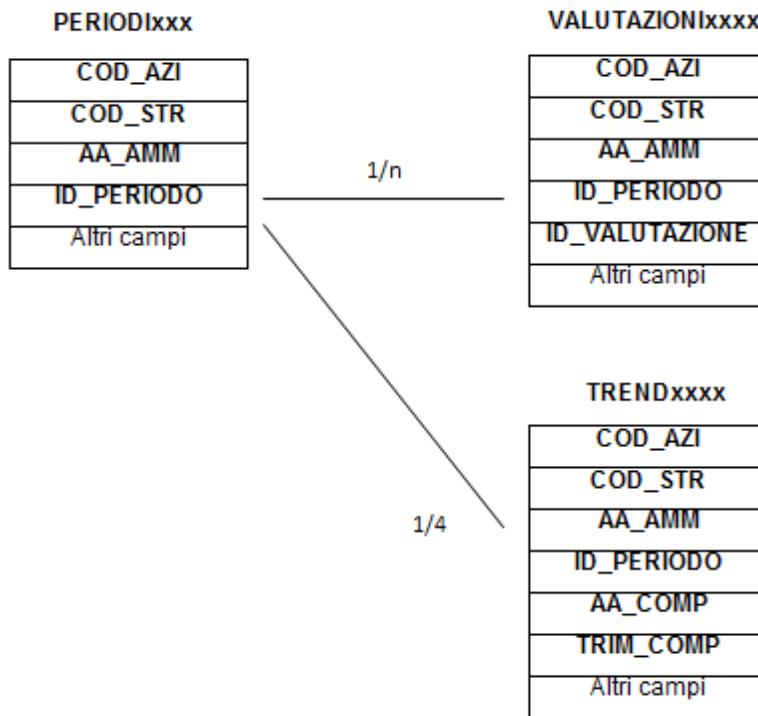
PERIODIxxx

| COD_AZI |
|---|
| COD_STR |
| AA_AMM |
| ID_PERIODO |
| Altri campi |

1/n

VALUTAZIONIxxxx

| COD_AZI |
|---|
| COD_STR |
| AA_AMM |
| ID_PERIODO |
| ID_VALUTAZIONE |
| Altri campi |

1/4

TRENDxxxx

| COD_AZI |
|---|
| COD_STR |
| AA_AMM |
| ID_PERIODO |
| AA_COMP |
| TRIM_COMP |
| Altri campi |